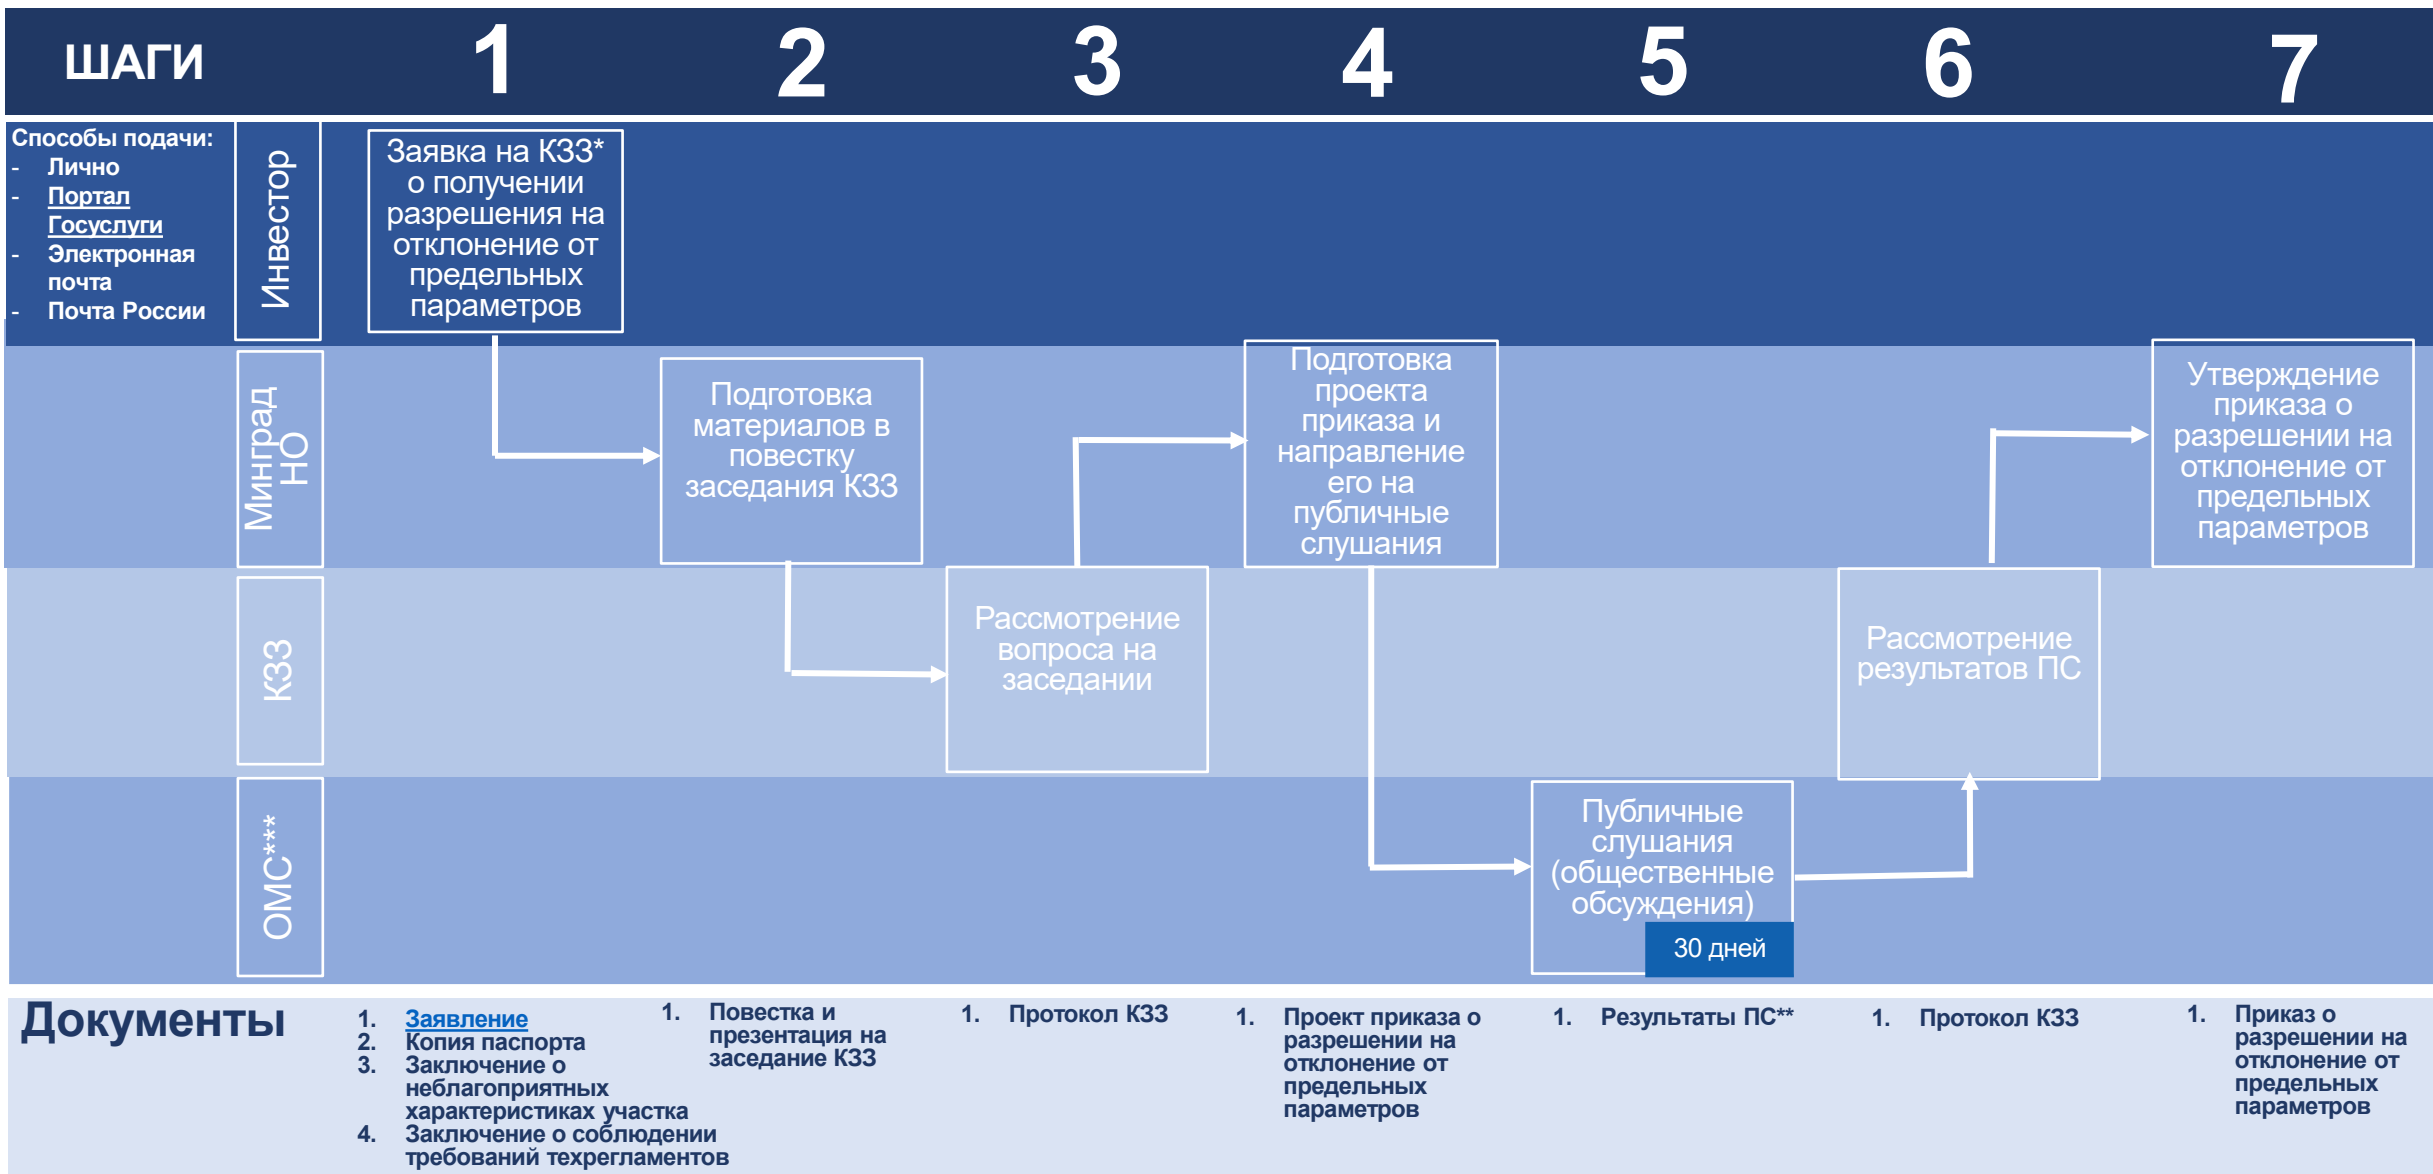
ШАГИ 1 2 3 4 5 6 7

Способы подачи:
- Лично
- Портал Госуслуги
- Электронная почта
- Почта России

Инвестор

Заявка на КЗЗ* о получении разрешения на отклонение от предельных параметров

Минград НО

Подготовка материалов в повестку заседания КЗЗ

Подготовка проекта приказа и направление его на публичные слушания

Утверждение приказа о разрешении на отклонение от предельных параметров

КЗЗ

Рассмотрение вопроса на заседании

Рассмотрение результатов ПС

ОМС***

Публичные слушания (общественные обсуждения)

30 дней

Документы

1. Заявление
2. Копия паспорта
3. Заключение о неблагоприятных характеристиках участка
4. Заключение о соблюдении требований техрегламентов

1. Повестка и презентация на заседание КЗЗ

1. Протокол КЗЗ

1. Проект приказа о разрешении на отклонение от предельных параметров

1. Результаты ПС**

1. Протокол КЗЗ

1. Приказ о разрешении на отклонение от предельных параметров